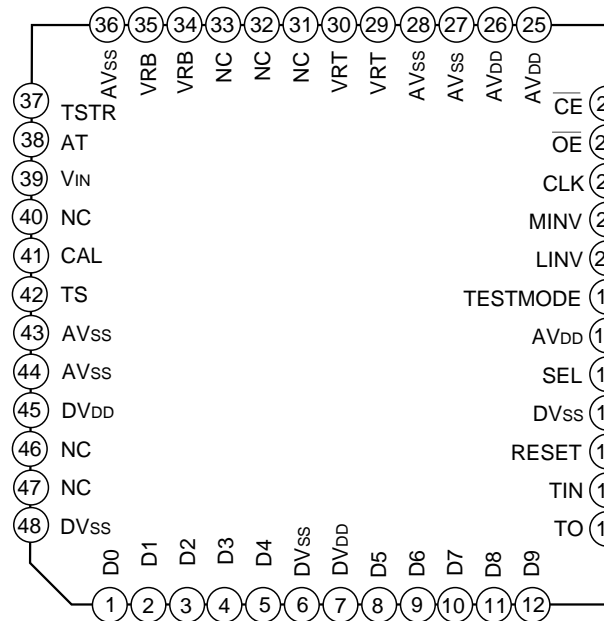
36 35 34 33 32 31 30 29 28 27 26 25
AVSS VRB VRB NC NC NC VRT VRT AVSS AVSS AVDD AVDD

37 TSTR
38 AT
39 VIN
40 NC
41 CAL
42 TS
43 AVSS
44 AVSS
45 DVDD
46 NC
47 NC
48 DVSS

$\overline{CE}$ 2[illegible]
$\overline{OE}$ 2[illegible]
CLK 2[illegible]
MINV 2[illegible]
LINV 2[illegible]
TESTMODE 1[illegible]
AVDD 1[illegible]
SEL 1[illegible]
DVSS 1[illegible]
RESET 1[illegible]
TIN 1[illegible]
TO 1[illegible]

D0 D1 D2 D3 D4 DVSS DVDD D5 D6 D7 D8 D9
1 2 3 4 5 6 7 8 9 10 11 12